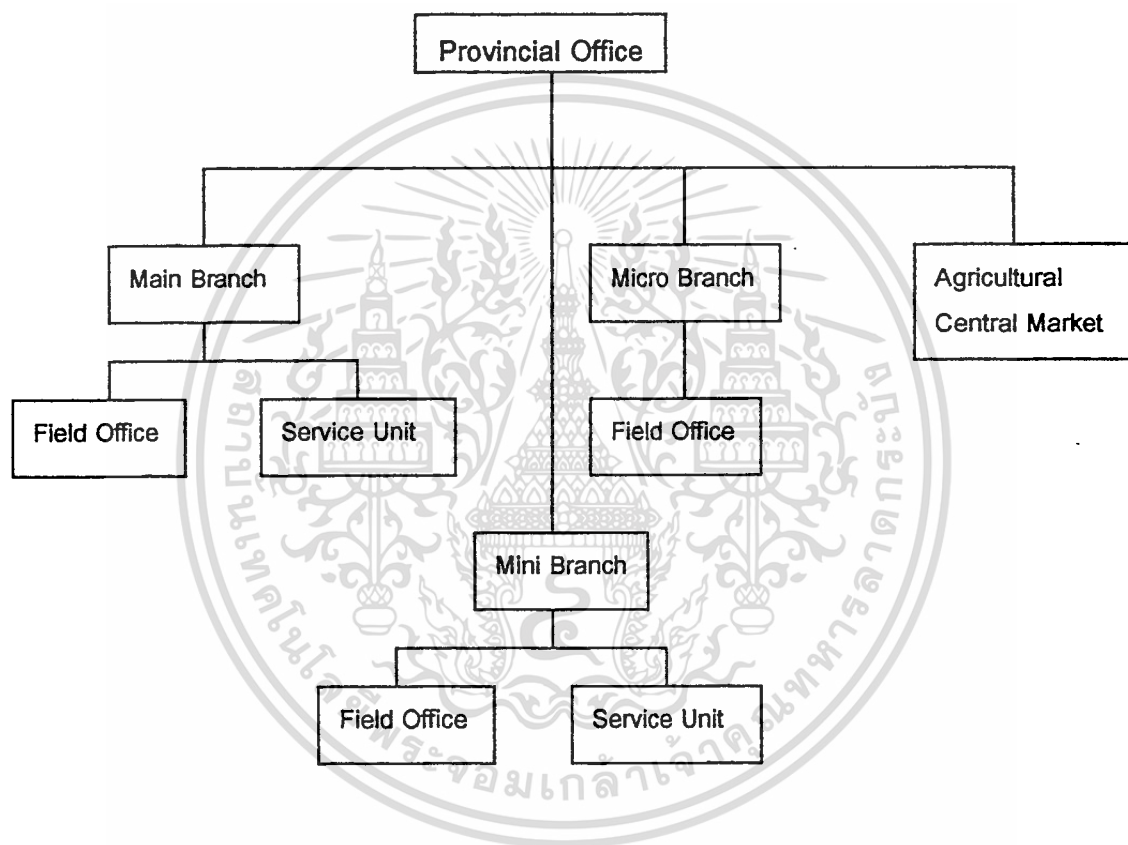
Provincial Office

Main Branch

Micro Branch

Agricultural Central Market

Field Office

Service Unit

Field Office

Mini Branch

Field Office

Service Unit

สถาบันเทคโนโลยีพระจอมเกล้าเจ้าคุณทหารลาดกระบัง